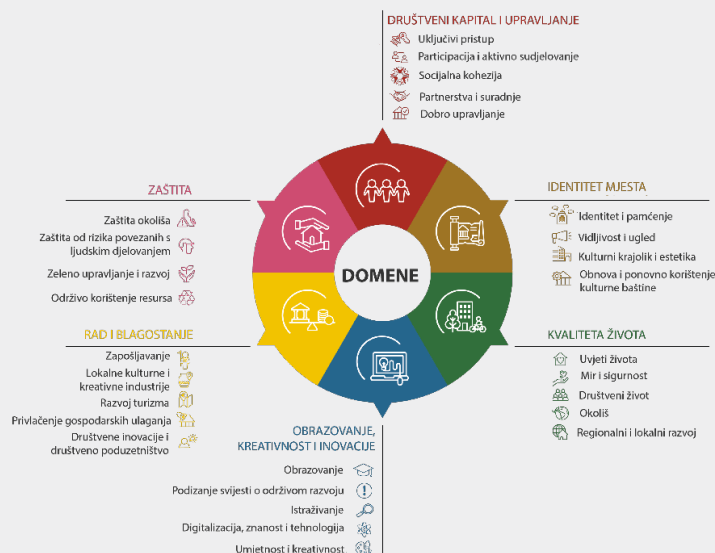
DRUŠTVENI KAPITAL I UPRAVLJANJE
Uključivi pristup
Participacija i aktivno sudjelovanje
Socijalna kohezija
Partnerstva i suradnje
Dobro upravljanje

ZAŠTITA
Zaštita okoliša
Zaštita od rizika povezanih s ljudskim djelovanjem
Zeleno upravljanje i razvoj
Održivo korištenje resursa

IDENTITET MJESTA
Identitet i pamćenje
Vidljivost i ugled
Kulturni krajolik i estetika
Obnova i ponovno korištenje kulturne baštine

DOMENE

RAD I BLAGOSTANJE
Zapošljavanje
Lokalne kulturne i kreativne industrije
Razvoj turizma
Privlačenje gospodarskih ulaganja
Društvene inovacije i društveno poduzetništvo

KVALITETA ŽIVOTA
Uvjeti života
Mir i sigurnost
Društveni život
Okoliš
Regionalni i lokalni razvoj

OBRAZOVANJE, KREATIVNOST I INOVACIJE
Obrazovanje
Podizanje svijesti o održivom razvoju
Istraživanje
Digitalizacija, znanost i tehnologija
Umjetnost i kreativnost